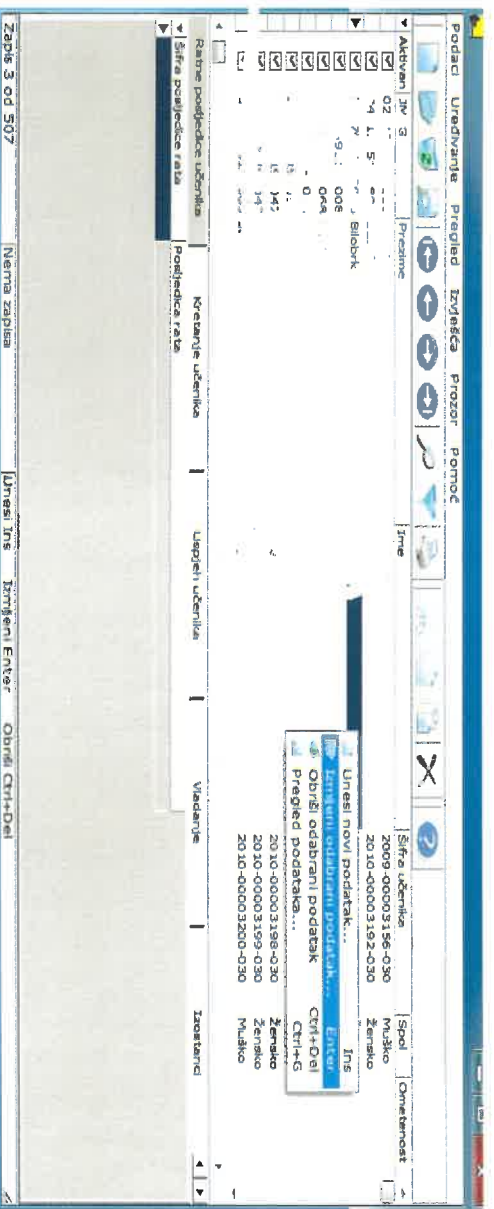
Podaci Uređivanje Pregled Izvješća Prozor Pomoć

Aktivan | JIV | Prezime | Ime | Šifra učenika | Spol | Ometenost

02 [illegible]
Bilobrk
2009-00003156-030 Muško
2010-00003192-030 Žensko
2010-00003198-030 Žensko
2010-00003199-030 Žensko
2010-00003200-030 Muško

Unesi novi podatak... Ins
Izmijeni odabrani podatak... Enter
Obriši odabrani podatak Ctrl+Del
Pregled podataka... Ctrl+G

Ratne posljedice učenika | Kretanje učenika | Uspjeh učenika | Vladanje | Izostanci

Šifra posljedice rata | Posljedica rata

Zapis 3 od 507 | Nema zapisa | Unesi Ins | Izmijeni Enter | Obriši Ctrl+Del